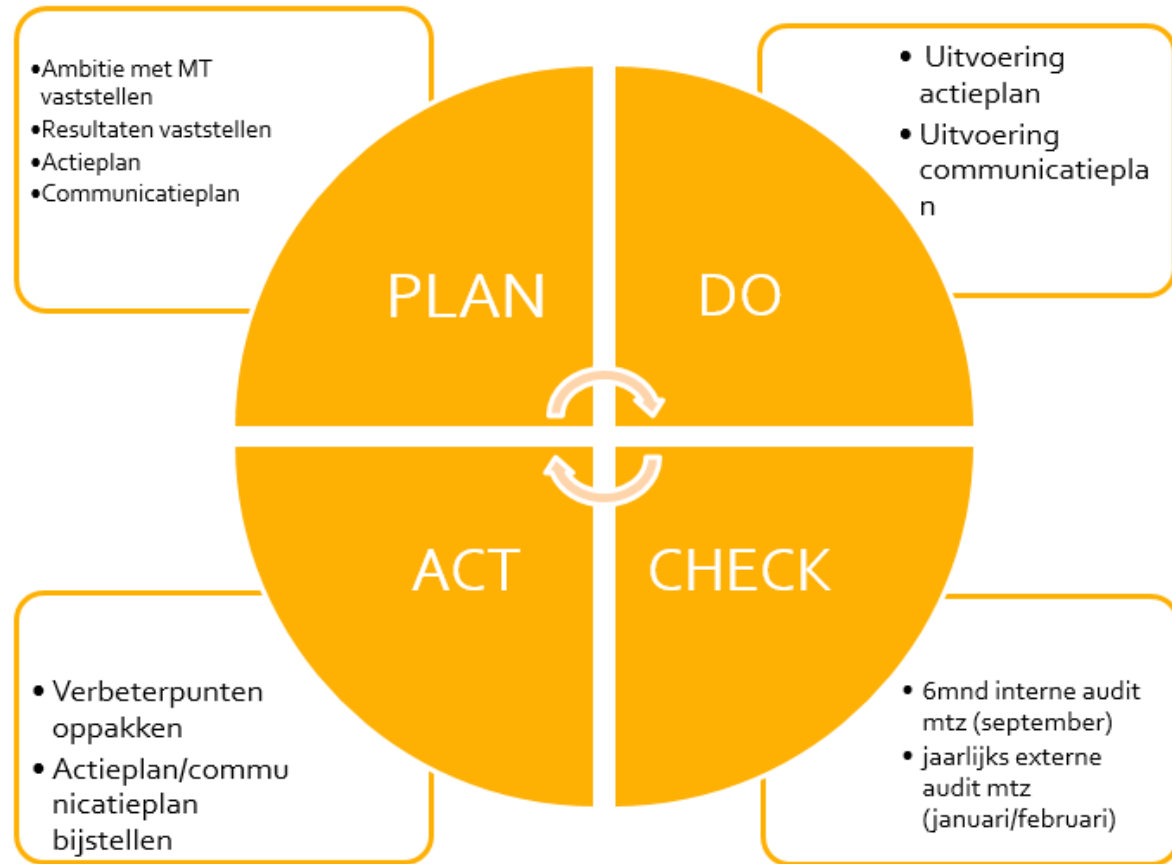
•Ambitie met MT vaststellen
•Resultaten vaststellen
•Actieplan
•Communicatieplan

• Uitvoering actieplan
• Uitvoering communicatieplan

PLAN

DO

ACT

CHECK

• Verbeterpunten oppakken
• Actieplan/communicatieplan bijstellen

• 6mnd interne audit mtz (september)
• jaarlijks externe audit mtz (januari/februari)